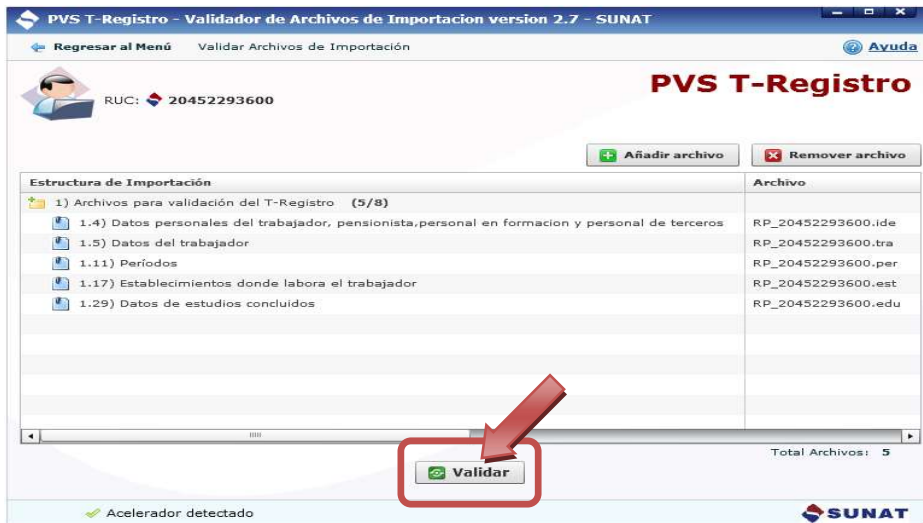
PVS T-Registro - Validador de Archivos de Importacion version 2.7 - SUNAT

Regresar al Menú   Validar Archivos de Importación   Ayuda

PVS T-Registro

RUC: 20452293600

Añadir archivo   Remover archivo

| Estructura de Importación | Archivo |
|---|---|
| 1) Archivos para validación del T-Registro (5/8) | |
| 1.4) Datos personales del trabajador, pensionista,personal en formacion y personal de terceros | RP_20452293600.ide |
| 1.5) Datos del trabajador | RP_20452293600.tra |
| 1.11) Períodos | RP_20452293600.per |
| 1.17) Establecimientos donde labora el trabajador | RP_20452293600.est |
| 1.29) Datos de estudios concluidos | RP_20452293600.edu |

Total Archivos: 5

Validar

Acelerador detectado

SUNAT